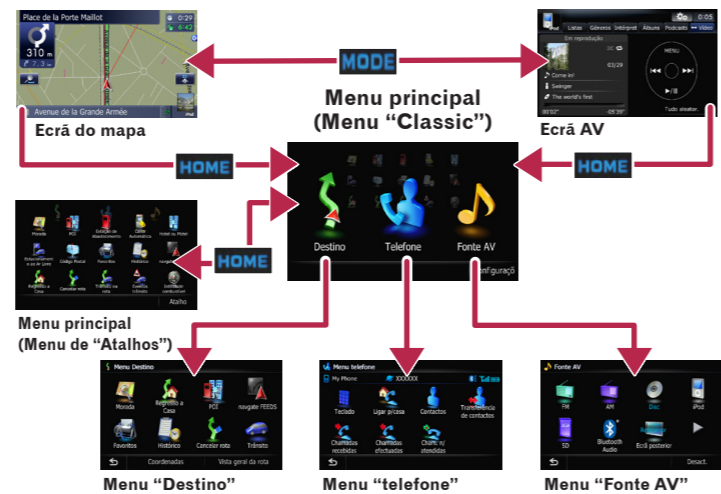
Place de la Porte Maillot
0:29
310 m
7.3
Avenue de la Grande Armée
Ecrã do mapa

MODE

Menu principal
(Menu "Classic")

Em reprodução
Listas Géneros Intérprete Álbuns Podcasts Vídeo
0:05
Come in!
Swinger
The world's first
03/29
MENU
Tudo aleatór.
Ecrã AV

HOME

HOME

Destino
Telefone
Fonte AV
Configuração

Morada
POI
Estação de abastecimento
Cofre Automático
Hotel ou Motel
Estacionamento ao Ar Livre
Código Postal
Favoritos
Histórico
Navigate
Regresso a Casa
Cancelar rota
Trânsito na rota
Eventos trânsito
Informação condução
Atalho

HOME

Menu principal
(Menu de "Atalhos")

Menu Destino
Morada
Regresso a Casa
POI
navigate FEEDS
Favoritos
Histórico
Cancelar rota
Trânsito
Coordenadas
Vista geral da rota
Menu "Destino"

Menu telefone
My Phone
XXXXXX
Teclado
Ligar p/casa
Contactos
Transferência de contactos
Chamadas recebidas
Chamadas efectuadas
Cham. n/ atendidas
Menu "telefone"

Fonte AV
FM
AM
Disc
iPod
SD
Bluetooth Audio
Ecrã posterior
Desact.
Menu "Fonte AV"